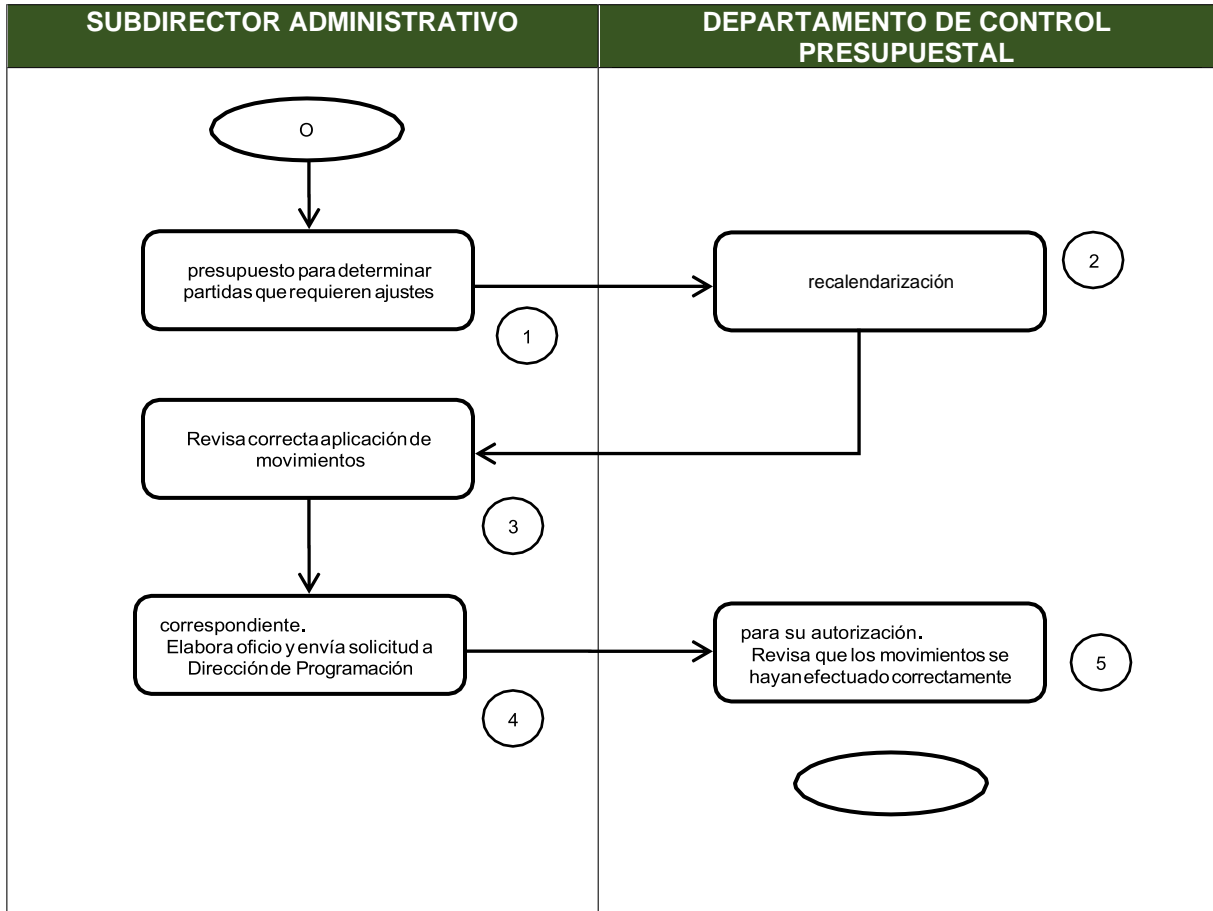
| SUBDIRECTOR ADMINISTRATIVO | DEPARTAMENTO DE CONTROL PRESUPUESTAL |
|---|---|

O

presupuesto para determinar partidas que requieren ajustes

1

recalendarización

2

Revisa correcta aplicación de movimientos

3

correspondiente.
Elabora oficio y envía solicitud a Dirección de Programación

4

para su autorización.
Revisa que los movimientos se hayan efectuado correctamente

5